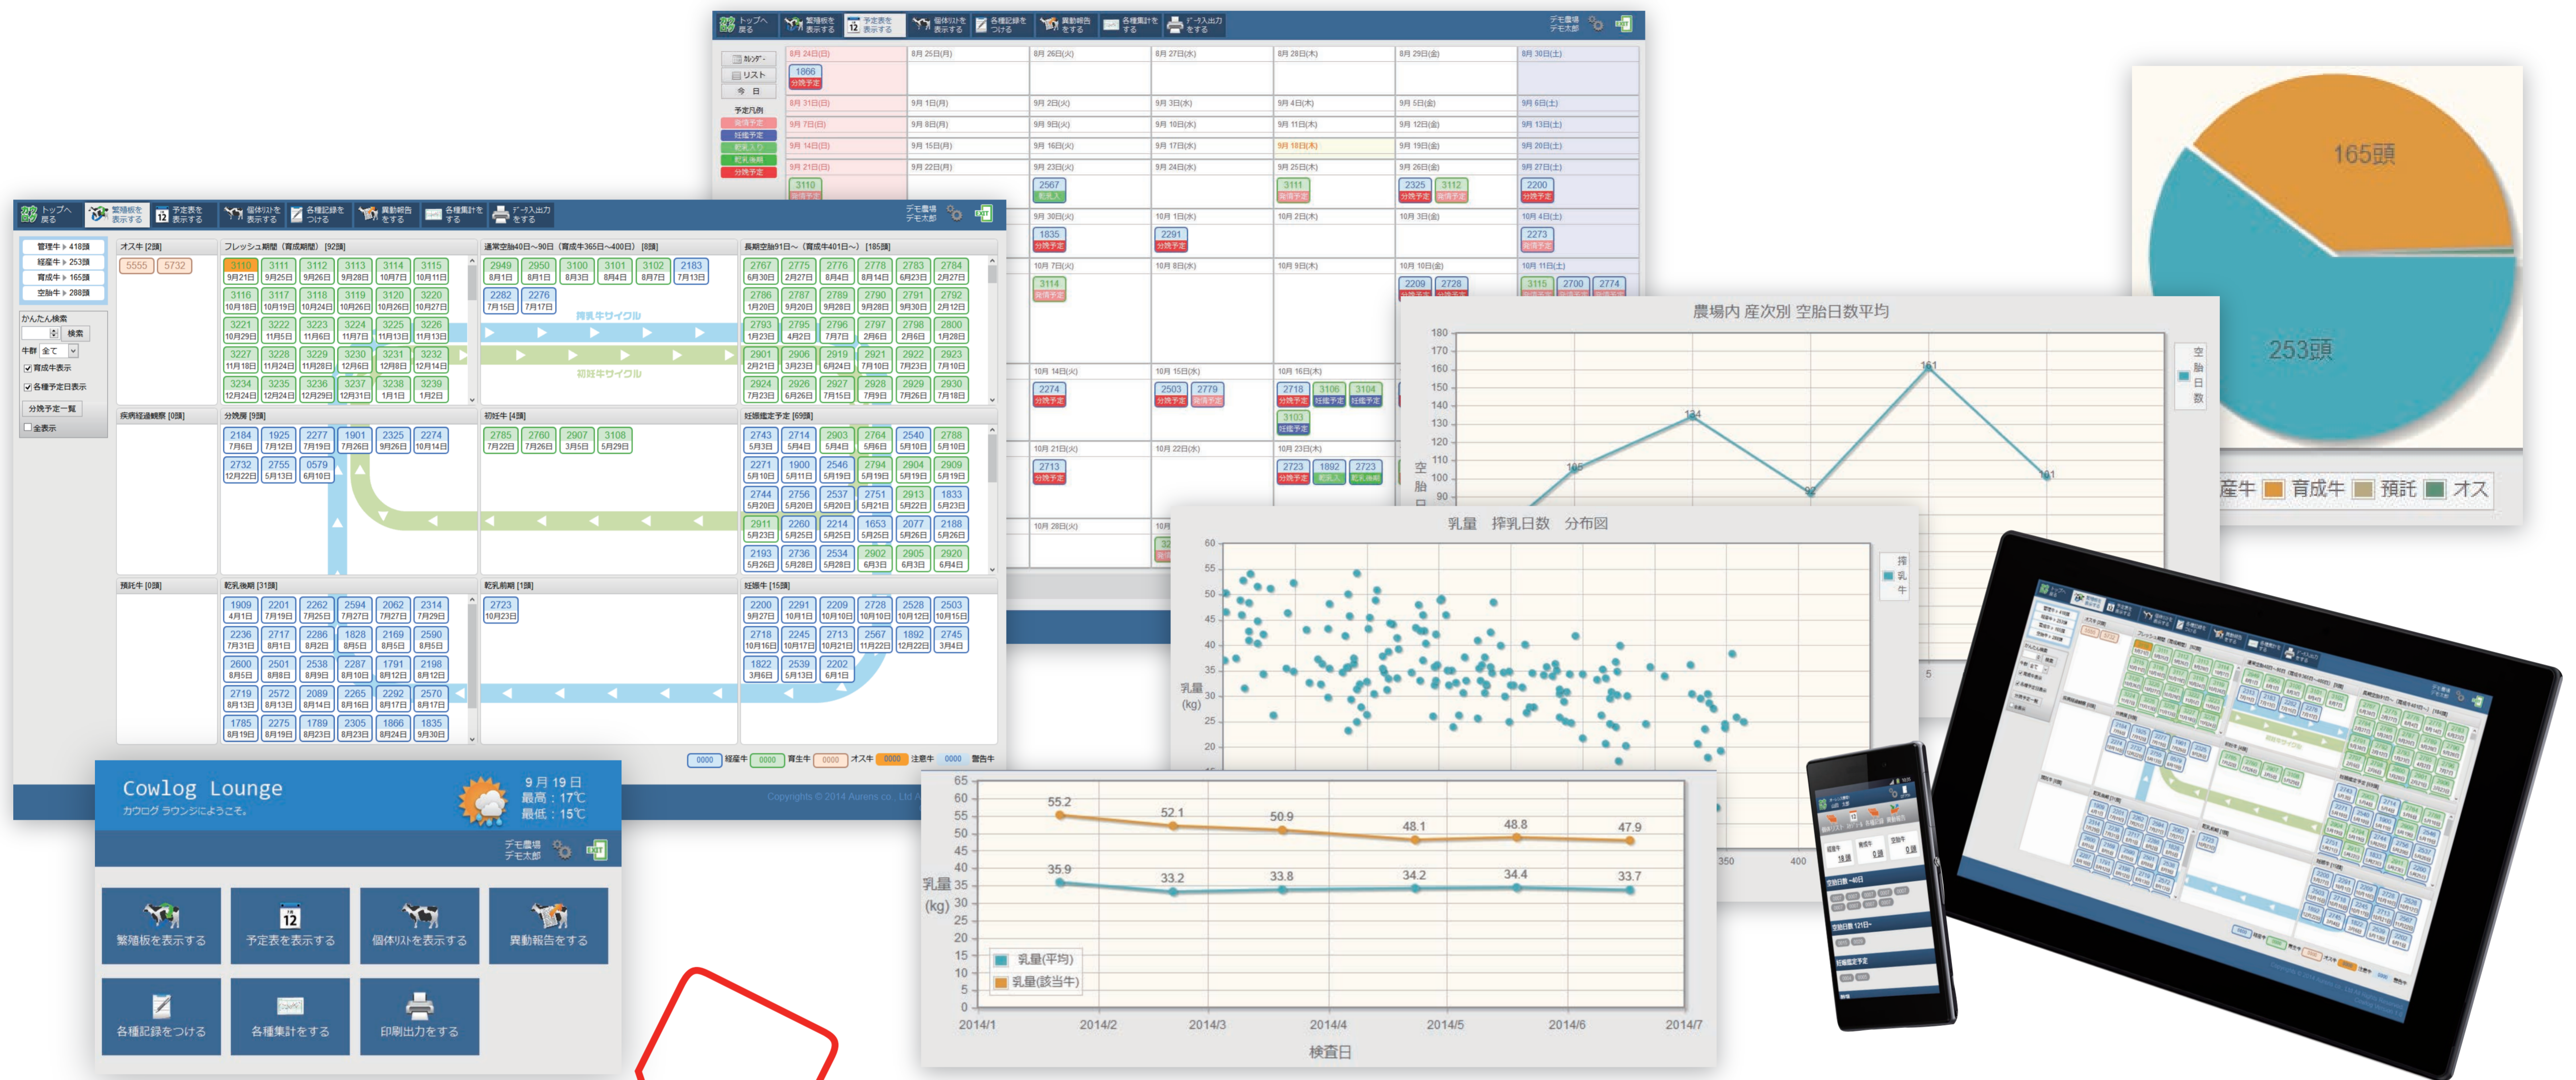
トップへ戻る　繁殖板を表示する　予定表を表示する　個体リストを表示する　各種記録をつける　異動報告をする　各種集計をする　データ入出力をする　デモ農場 デモ太郎

カレンダー
リスト
今日
予定凡例
発情予定
妊娠予定
乾乳入り
乾乳後期
分娩予定

8月 24日(日)　8月 25日(月)　8月 26日(火)　8月 27日(水)　8月 28日(木)　8月 29日(金)　8月 30日(土)
1866 分娩予定
8月 31日(日)　9月 1日(月)　9月 2日(火)　9月 3日(水)　9月 4日(木)　9月 5日(金)　9月 6日(土)
9月 7日(日)　9月 8日(月)　9月 9日(火)　9月 10日(水)　9月 11日(木)　9月 12日(金)　9月 13日(土)
9月 14日(日)　9月 15日(月)　9月 16日(火)　9月 17日(水)　9月 18日(木)　9月 19日(金)　9月 20日(土)
9月 21日(日)　9月 22日(月)　9月 23日(火)　9月 24日(水)　9月 25日(木)　9月 26日(金)　9月 27日(土)
3110　2567　3111　2325　3112　2200
9月 30日(火)　10月 1日(水)　10月 2日(木)　10月 3日(金)　10月 4日(土)
1835　2291　2273
10月 7日(火)　10月 8日(水)　10月 9日(木)　10月 10日(金)　10月 11日(土)
3114　2209　2728　3115　2700　2774
10月 14日(火)　10月 15日(水)　10月 16日(木)
2274　2503　2779　2718　3106　3104　3103
10月 21日(火)　10月 22日(水)　10月 23日(木)
2713　2723　1892　2723
10月 28日(火)

165頭
253頭
産牛　育成牛　預託　オス

農場内 産次別 空胎日数平均
180 170 160 150 140 130 120 110 100 90
空胎日数
105　134　92　161　101

乳量　搾乳日数　分布図
60 55 50 45 40 35 30 25 20
乳量 (kg)
搾乳牛
350　400

管理牛 > 418頭
経産牛 > 253頭
育成牛 > 165頭
空胎牛 > 288頭
かんたん検索
検索
牛群 全て
育成牛表示
各種予定日表示
分娩予定一覧
全表示

オス牛 [2頭]　5555　5732
フレッシュ期間（育成期間） [92頭]
通常空胎40日～90日（育成牛365日～400日） [8頭]
長期空胎91日～（育成牛401日～） [185頭]
育成牛サイクル
初妊牛サイクル
疾病経過観察 [0頭]
分娩規 [9頭]
初妊牛 [4頭]
妊娠鑑定予定 [69頭]
預託牛 [0頭]
乾乳後期 [31頭]
乾乳前期 [1頭]
妊娠牛 [15頭]
0000 経産牛　0000 育成牛　0000 オス牛　0000 注意牛　0000 警告牛
Copyrights © 2014 Aurens co., Ltd.

Cowlog Lounge
カウログ ラウンジにようこそ。
9月 19日
最高：17℃
最低：15℃
デモ農場 デモ太郎
繁殖板を表示する
予定表を表示する
個体リストを表示する
異動報告をする
各種記録をつける
各種集計をする
印刷出力をする

65 60 55 50 45 40 35 30 25 20 15 10 5 0
乳量 (kg)
55.2　52.1　50.9　48.1　48.8　47.9
35.9　33.2　33.8　34.2　34.4　33.7
乳量(平均)
乳量(該当牛)
2014/1　2014/2　2014/3　2014/4　2014/5　2014/6　2014/7
検査日